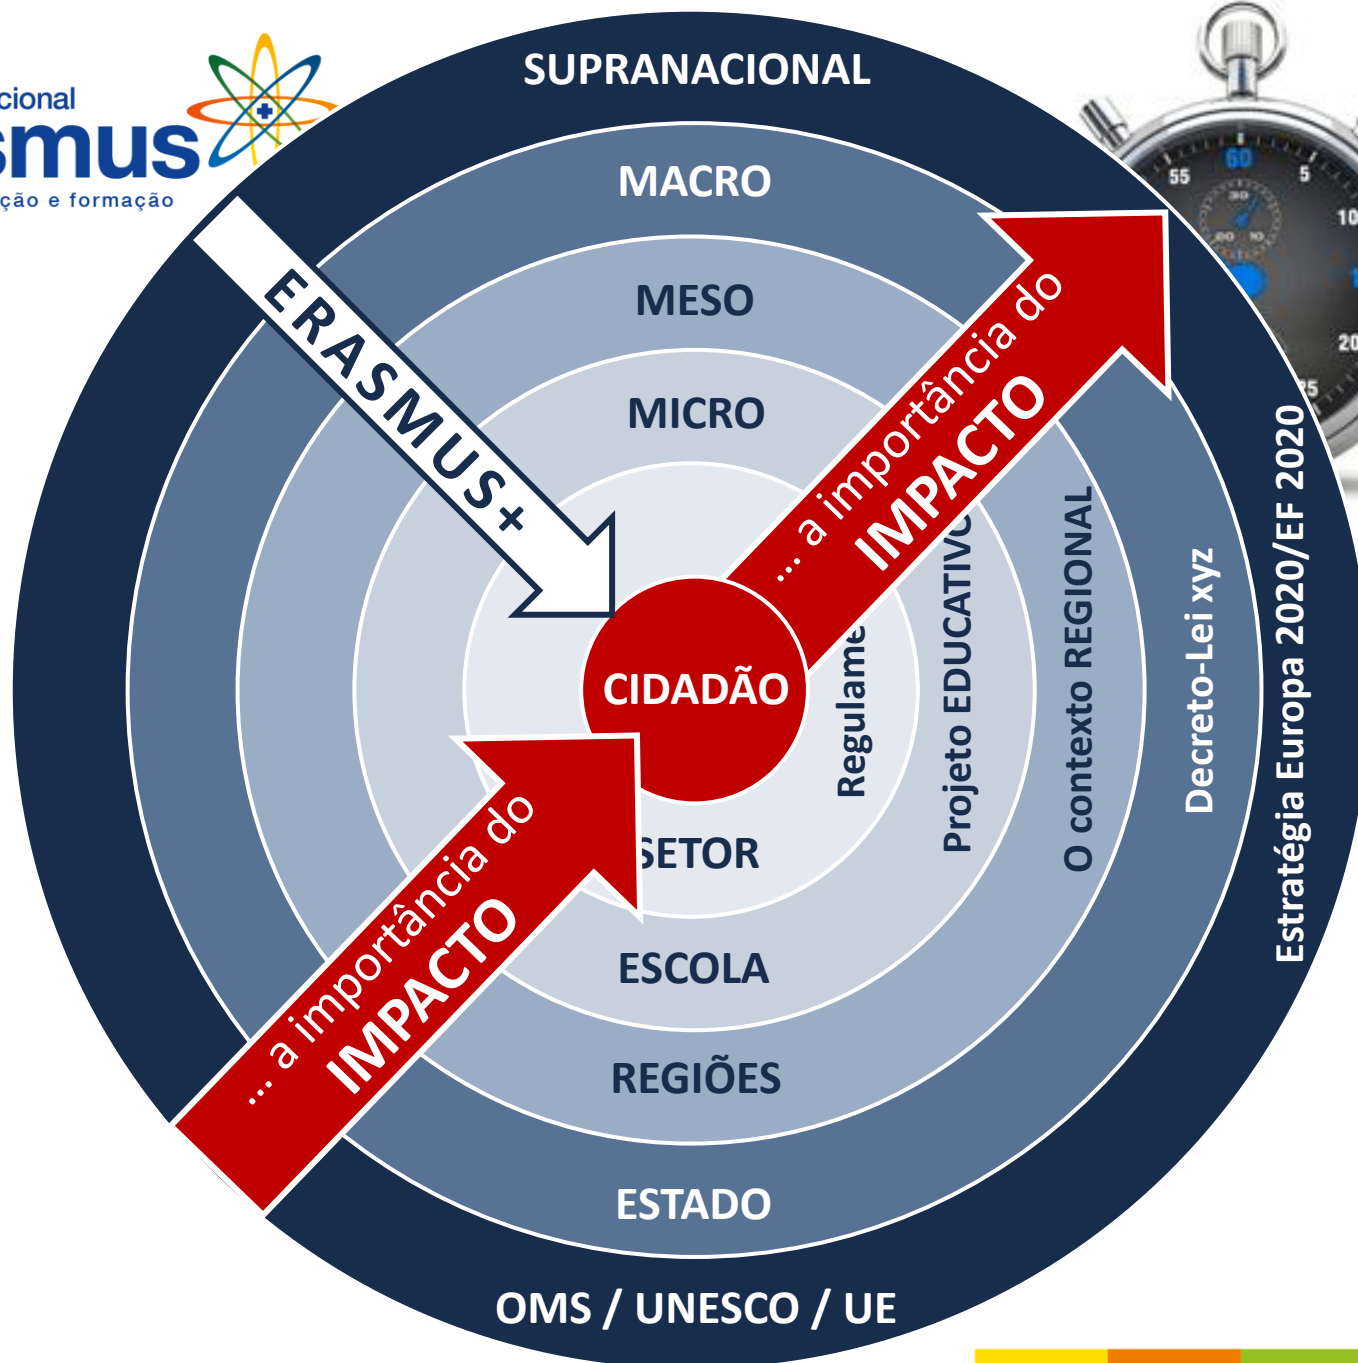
cional
smus
ção e formação

SUPRANACIONAL
MACRO
MESO
MICRO
ERASMUS+
... a importância do
IMPACTO
CIDADÃO
Regulame
Projeto EDUCATIVO
O contexto REGIONAL
Decreto-Lei xyz
Estratégia Europa 2020/EF 2020
... a importância do
IMPACTO
SETOR
ESCOLA
REGIÕES
ESTADO
OMS / UNESCO / UE
55
60
5
10
20
25